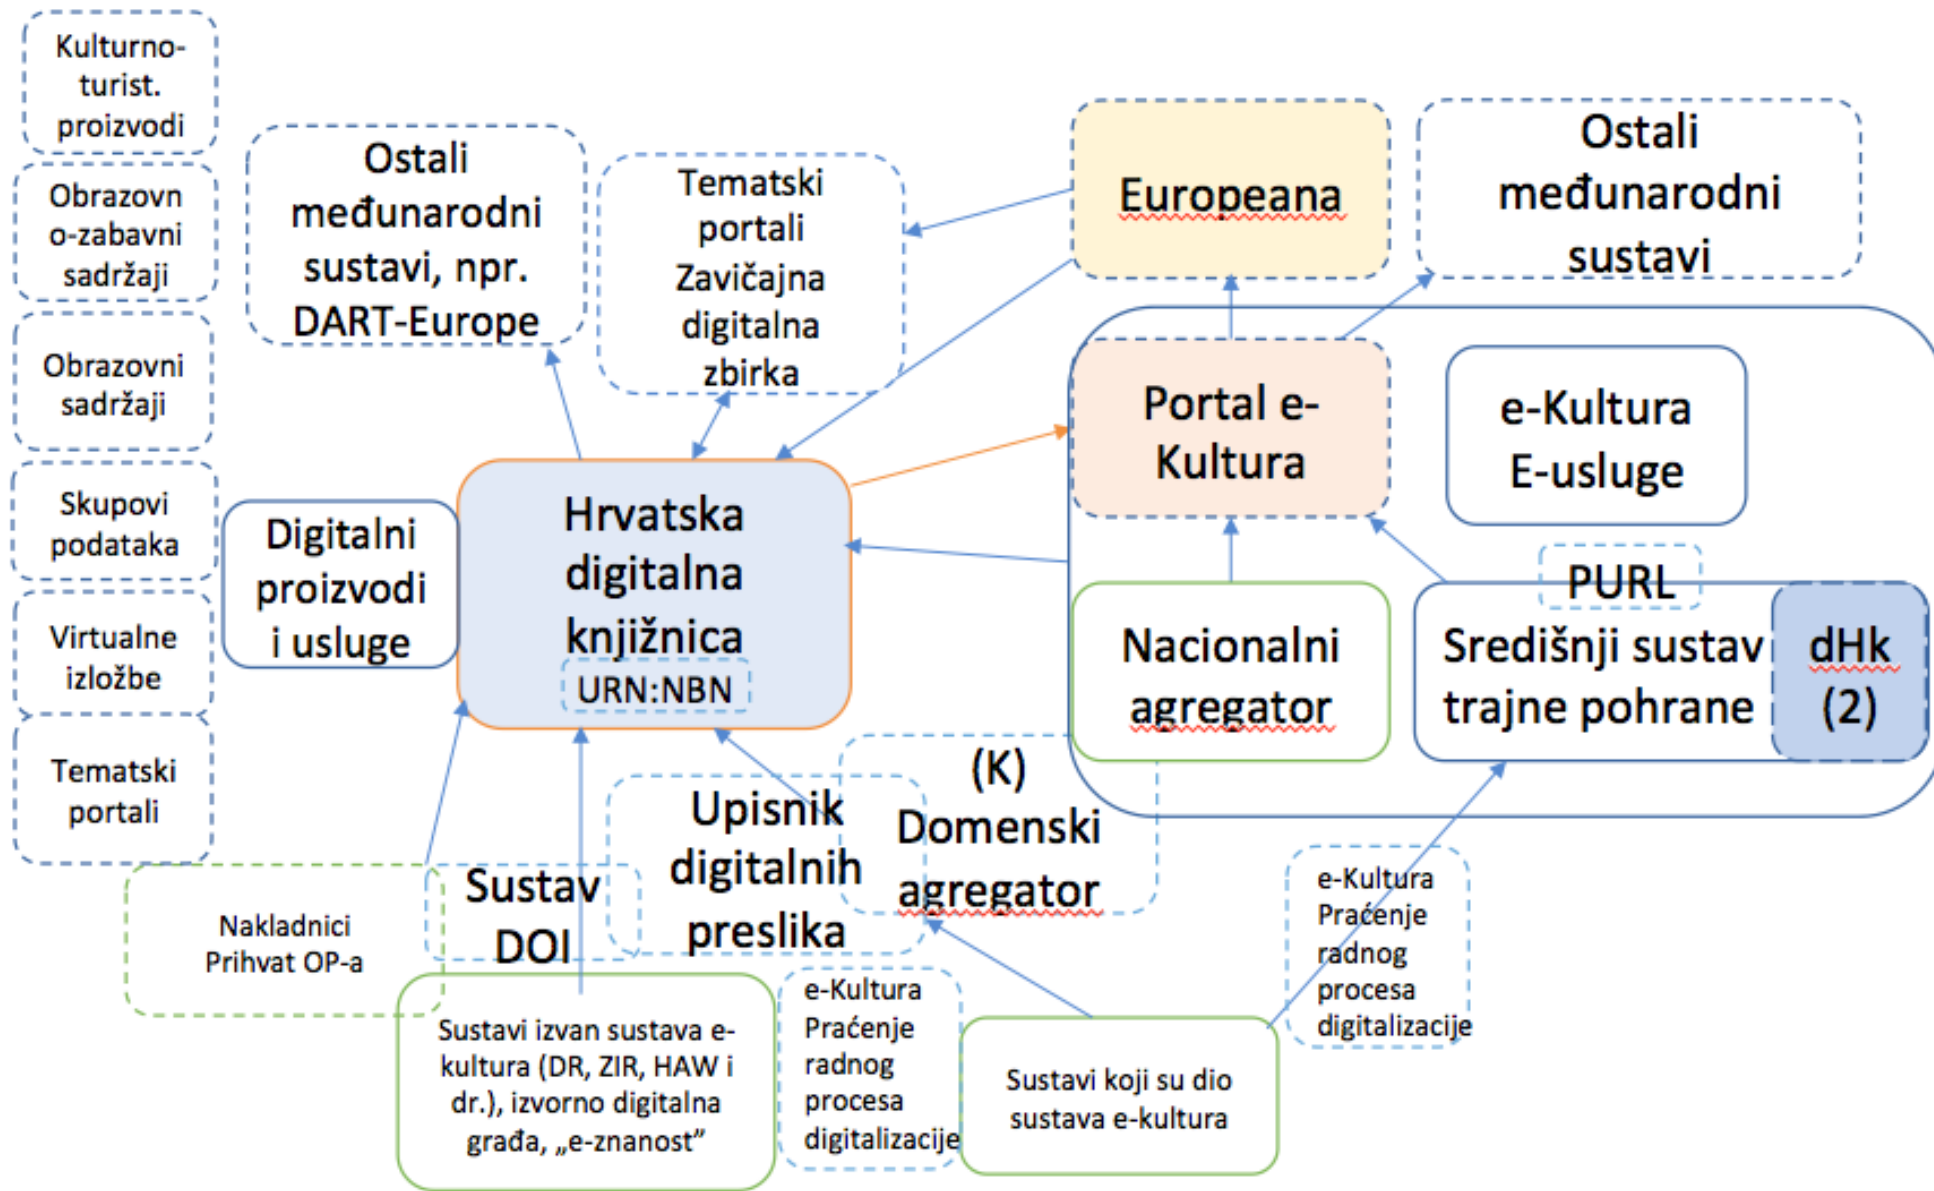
Kulturno-turist. proizvodi

Obrazovno-zabavni sadržaji

Obrazovni sadržaji

Skupovi podataka

Virtualne izložbe

Tematski portali

Ostali međunarodni sustavi, npr. DART-Europe

Tematski portali Zavičajna digitalna zbirka

Europeana

Ostali međunarodni sustavi

Portal e-Kultura

e-Kultura E-usluge

Digitalni proizvodi i usluge

Hrvatska digitalna knjižnica

URN:NBN

PURL

Nacionalni agregator

Središnji sustav trajne pohrane

dHk (2)

(K) Domenski agregator

Upisnik digitalnih preslika

Sustav DOI

Nakladnici Prihvat OP-a

e-Kultura Praćenje radnog procesa digitalizacije

Sustavi izvan sustava e-kultura (DR, ZIR, HAW i dr.), izvorno digitalna građa, „e-znanost"

e-Kultura Praćenje radnog procesa digitalizacije

Sustavi koji su dio sustava e-kultura